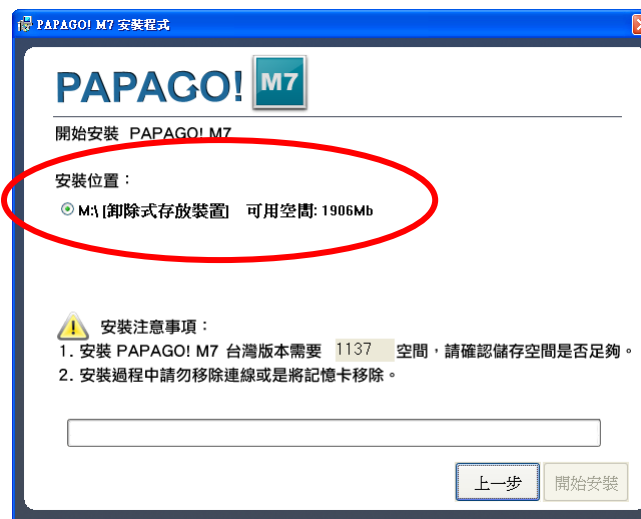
PAPAGO! M7 安裝程式

PAPAGO! M7

開始安裝 PAPAGO! M7

安裝位置：

M:\ [卸除式存放裝置] 可用空間: 1906Mb

安裝注意事項：

1. 安裝 PAPAGO! M7 台灣版本需要 1137 空間，請確認儲存空間是否足夠。

2. 安裝過程中請勿移除連線或是將記憶卡移除。

上一步

開始安裝